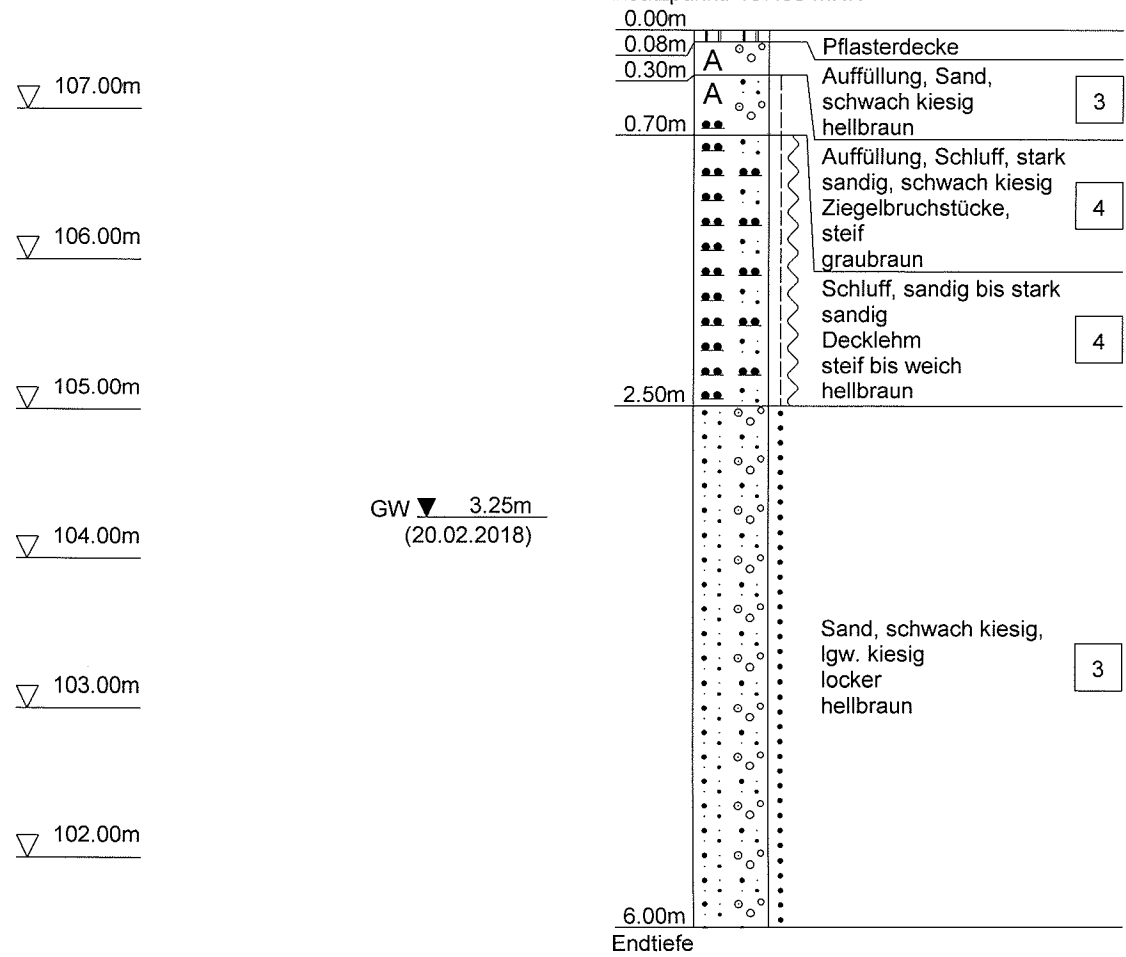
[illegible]
0.00m
0.08m
0.30m
0.70m
2.50m
6.00m
Endtiefe

A
A

Pflasterdecke

Auffüllung, Sand, schwach kiesig hellbraun

3

Auffüllung, Schluff, stark sandig, schwach kiesig Ziegelbruchstücke, steif graubraun

4

Schluff, sandig bis stark sandig Decklehm steif bis weich hellbraun

4

Sand, schwach kiesig, lgw. kiesig locker hellbraun

3

▽ 107.00m

▽ 106.00m

▽ 105.00m

GW ▼ 3.25m
(20.02.2018)

▽ 104.00m

▽ 103.00m

▽ 102.00m